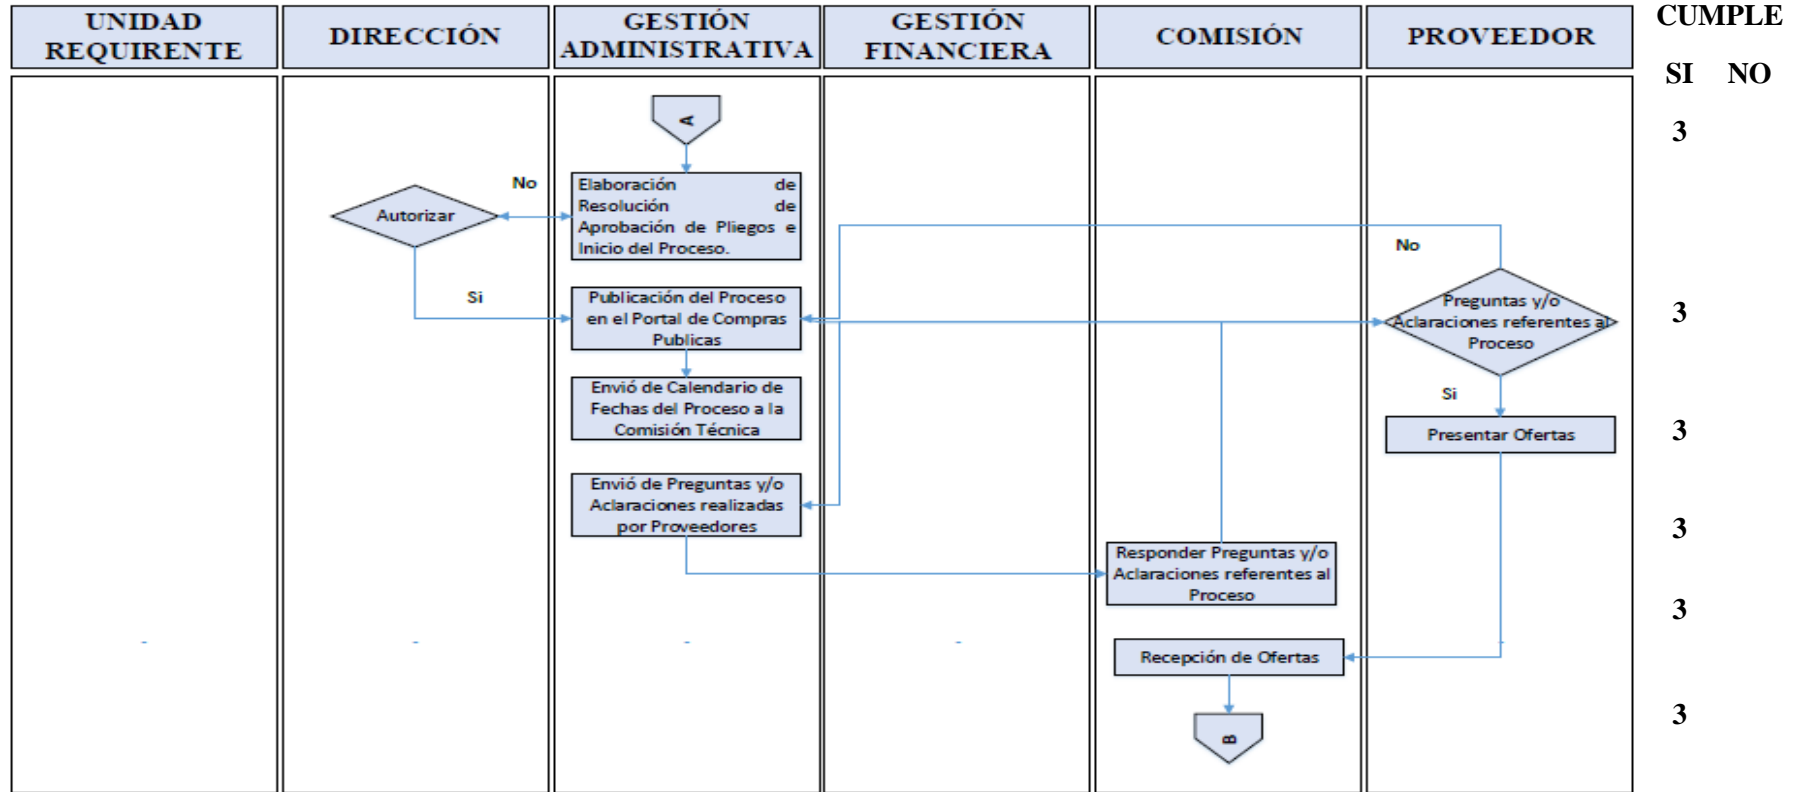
| UNIDAD REQUIRENTE | DIRECCIÓN | GESTIÓN ADMINISTRATIVA | GESTIÓN FINANCIERA | COMISIÓN | PROVEEDOR |
|---|---|---|---|---|---|

CUMPLE
SI NO

A

Elaboración de Resolución de Aprobación de Pliegos e Inicio del Proceso.

No

Autorizar

Si

Publicación del Proceso en el Portal de Compras Publicas

Envió de Calendario de Fechas del Proceso a la Comisión Técnica

Envió de Preguntas y/o Aclaraciones realizadas por Proveedores

No

Preguntas y/o Aclaraciones referentes al Proceso

Si

Presentar Ofertas

Responder Preguntas y/o Aclaraciones referentes al Proceso

Recepción de Ofertas

B

3
3
3
3
3
3